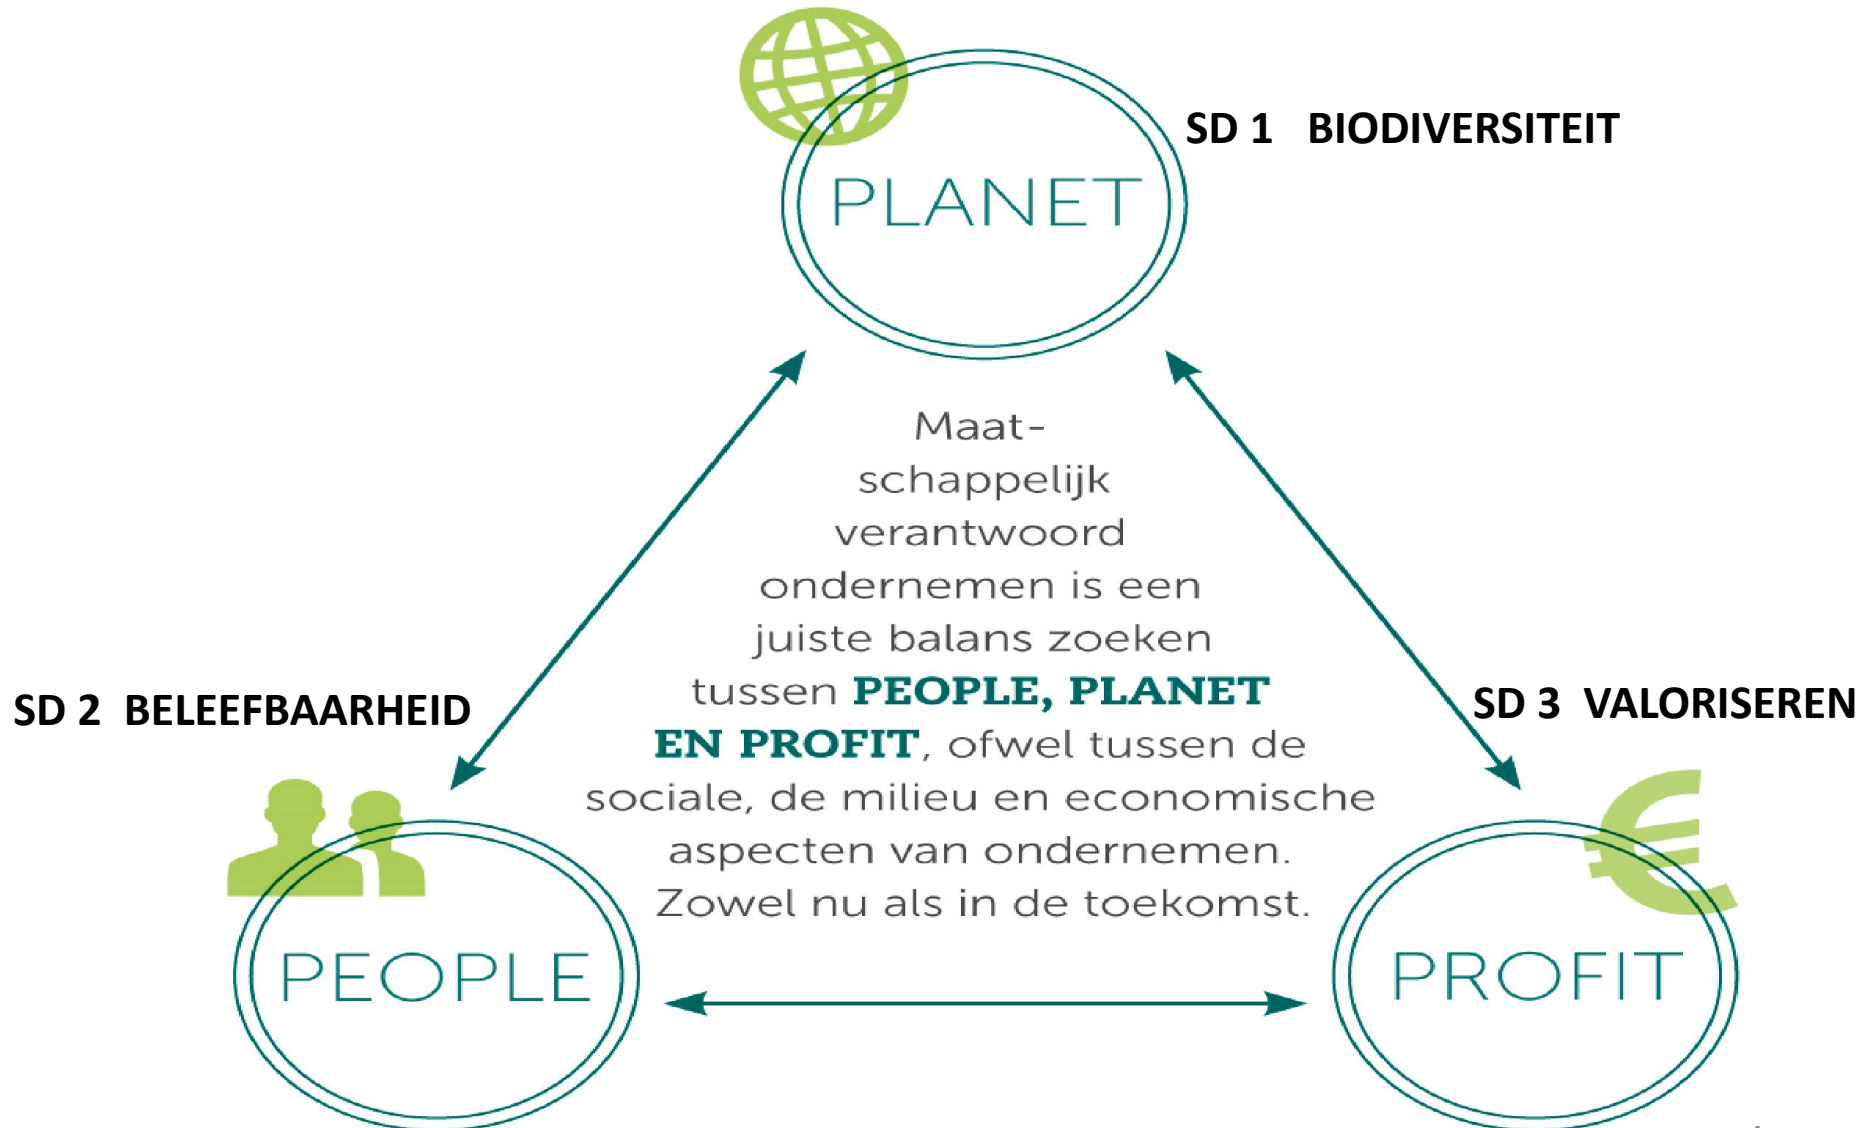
PLANET

SD 1 BIODIVERSITEIT

Maat-schappelijk verantwoord ondernemen is een juiste balans zoeken tussen PEOPLE, PLANET EN PROFIT, ofwel tussen de sociale, de milieu en economische aspecten van ondernemen. Zowel nu als in de toekomst.

SD 2 BELEEFBAARHEID

SD 3 VALORISEREN

PEOPLE

PROFIT